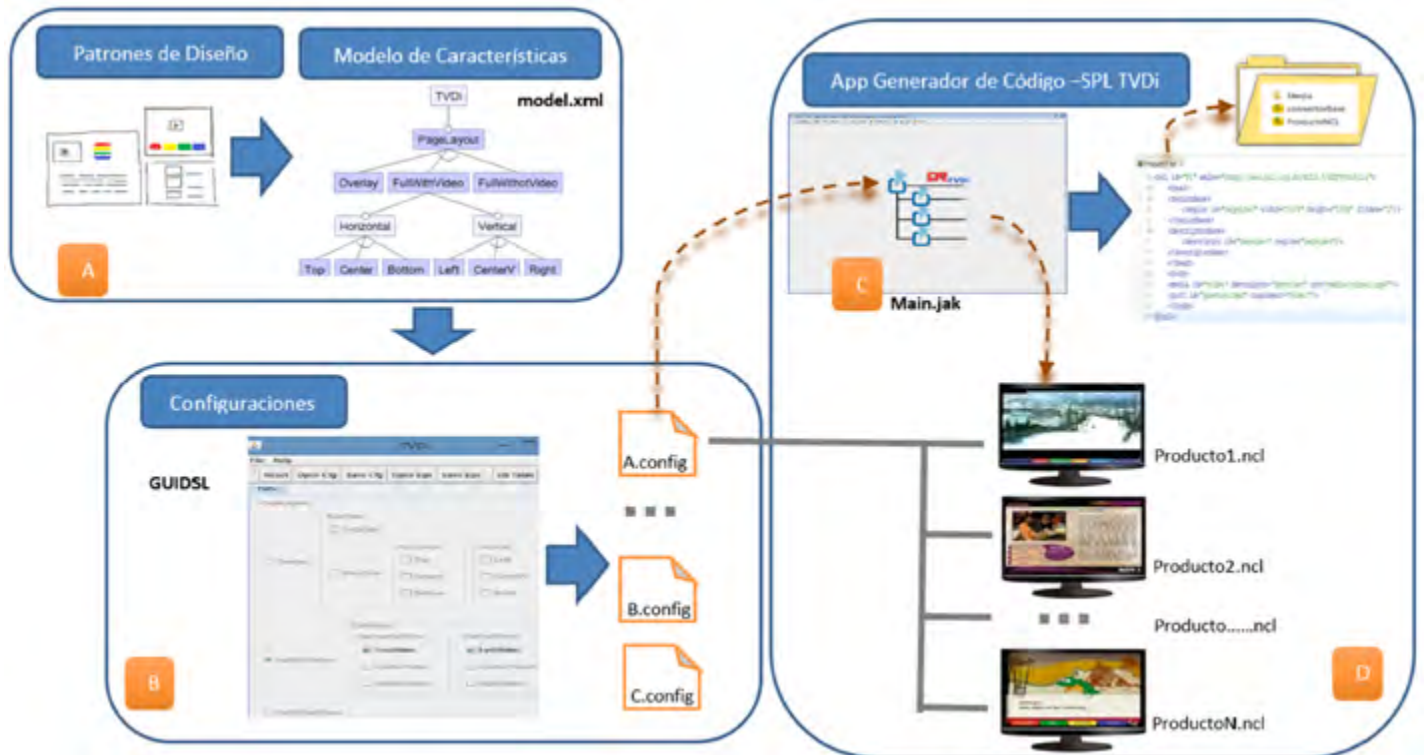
Patrones de Diseño

Modelo de Características

model.xml

TVDi

PageLayout

Overlay

FullWithVideo

FullWithotVideo

Horizontal

Vertical

Top

Center

Bottom

Left

CenterV

Right

A

App Generador de Código –SPL TVDi

Media

connectorbase

ProductoNCL

C

Main.jak

Configuraciones

TVDi

GUIDSL

A.config

B.config

C.config

B

Producto1.ncl

Producto2.ncl

Producto......ncl

ProductoN.ncl

D